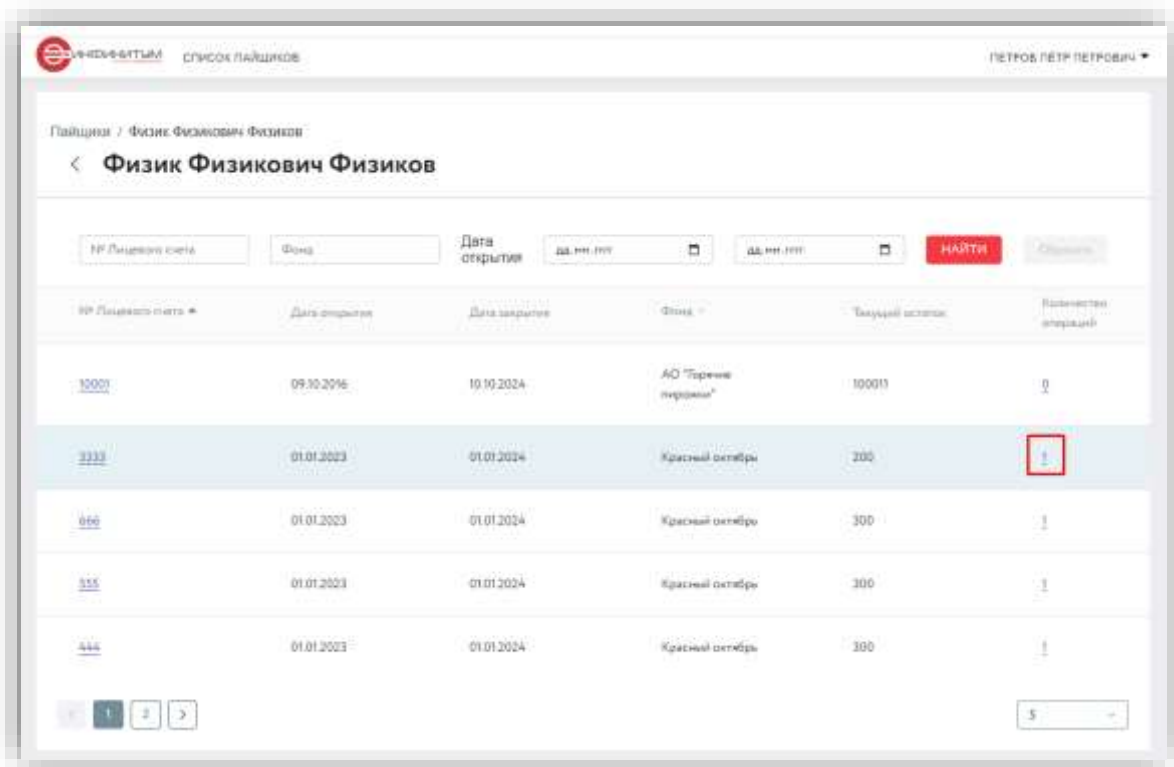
ИНФИНИТУМ СПИСОК ПАЙЩИКОВ

ПЕТРОВ ПЁТР ПЕТРОВИЧ ▾

Пайщики / Физик Физикович Физиков

‹ Физик Физикович Физиков

№ Лицевого счета | Фонд | Дата открытия | дд.мм.гггг | дд.мм.гггг | НАЙТИ | Сбросить

| № Лицевого счета ▲ | Дата открытия | Дата закрытия | Фонд | Текущий остаток | Количество операций |
|---|---|---|---|---|---|
| 10001 | 09.10.2016 | 10.10.2024 | АО "Горячие пирожки" | 100011 | 0 |
| 3333 | 01.01.2023 | 01.01.2024 | Красный октябрь | 200 | 1 |
| 666 | 01.01.2023 | 01.01.2024 | Красный октябрь | 300 | 1 |
| 555 | 01.01.2023 | 01.01.2024 | Красный октябрь | 300 | 1 |
| 444 | 01.01.2023 | 01.01.2024 | Красный октябрь | 300 | 1 |

‹ 1 2 ›

5